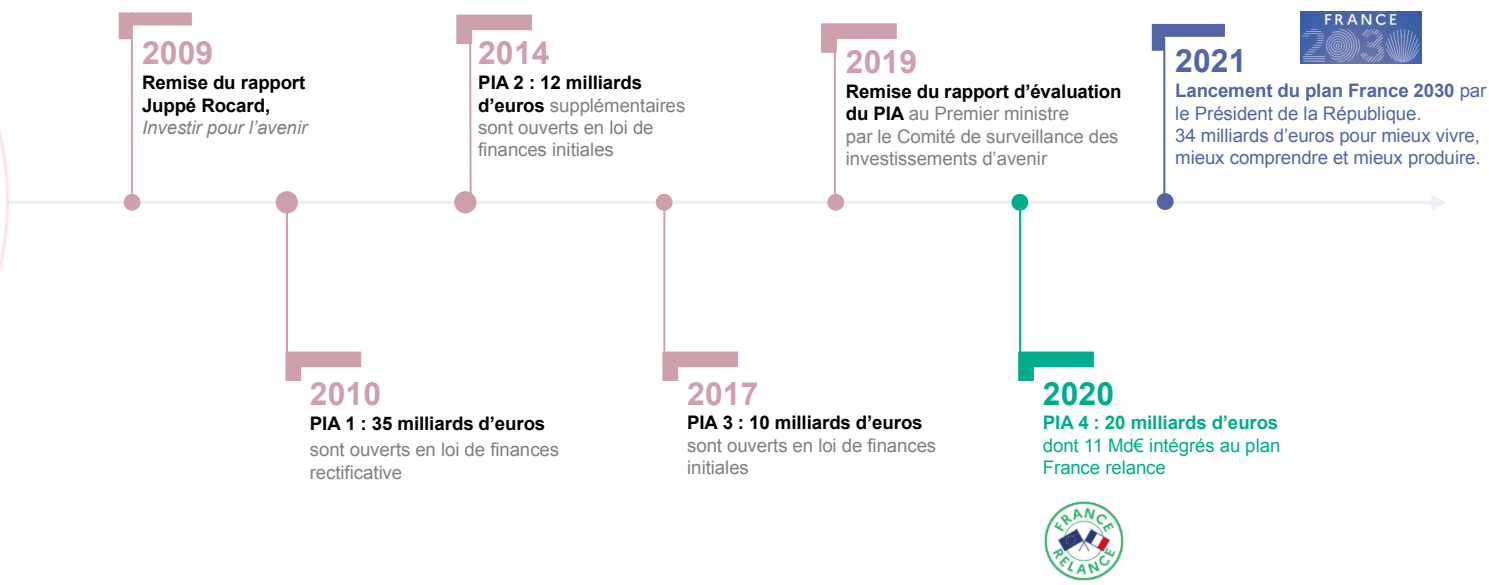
2009
Remise du rapport Juppé Rocard, Investir pour l'avenir

2014
PIA 2 : 12 milliards d'euros supplémentaires sont ouverts en loi de finances initiales

2019
Remise du rapport d'évaluation du PIA au Premier ministre par le Comité de surveillance des investissements d'avenir

FRANCE 2030

2021
Lancement du plan France 2030 par le Président de la République.
34 milliards d'euros pour mieux vivre, mieux comprendre et mieux produire.

2010
PIA 1 : 35 milliards d'euros sont ouverts en loi de finances rectificative

2017
PIA 3 : 10 milliards d'euros sont ouverts en loi de finances initiales

2020
PIA 4 : 20 milliards d'euros dont 11 Md€ intégrés au plan France relance

FRANCE RELANCE